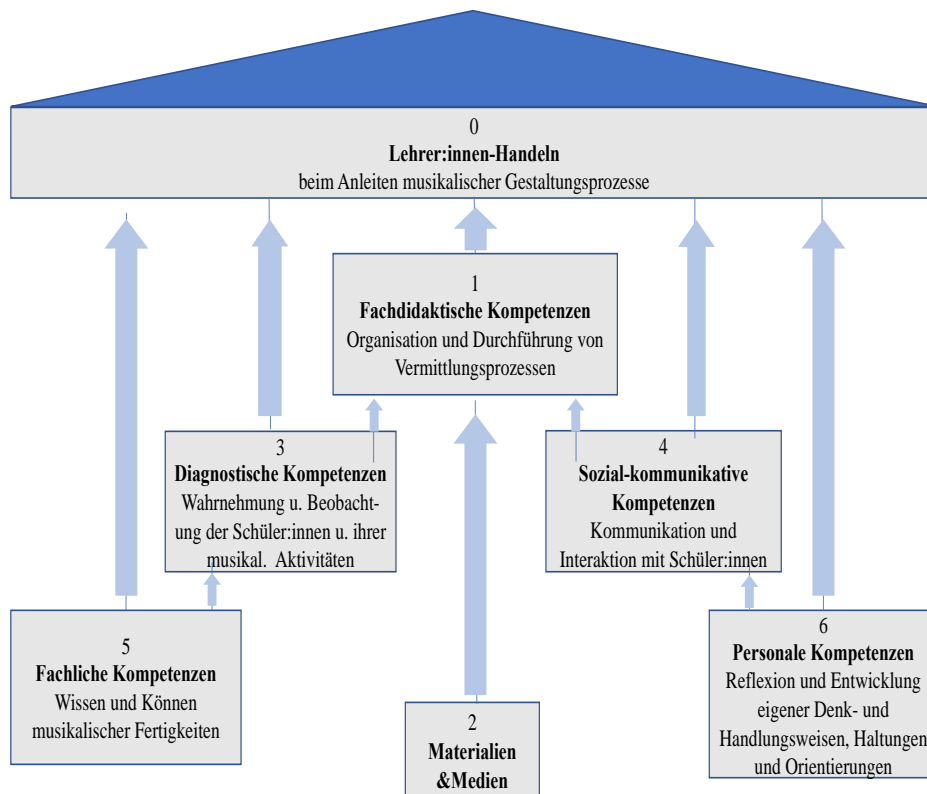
0
**Lehrer:innen-Handeln**
beim Anleiten musikalischer Gestaltungsprozesse

1
**Fachdidaktische Kompetenzen**
Organisation und Durchführung von Vermittlungsprozessen

3
**Diagnostische Kompetenzen**
Wahrnehmung u. Beobachtung der Schüler:innen u. ihrer musikal. Aktivitäten

4
**Sozial-kommunikative Kompetenzen**
Kommunikation und Interaktion mit Schüler:innen

5
**Fachliche Kompetenzen**
Wissen und Können musikalischer Fertigkeiten

2
**Materialien &Medien**

6
**Personale Kompetenzen**
Reflexion und Entwicklung eigener Denk- und Handlungsweisen, Haltungen und Orientierungen